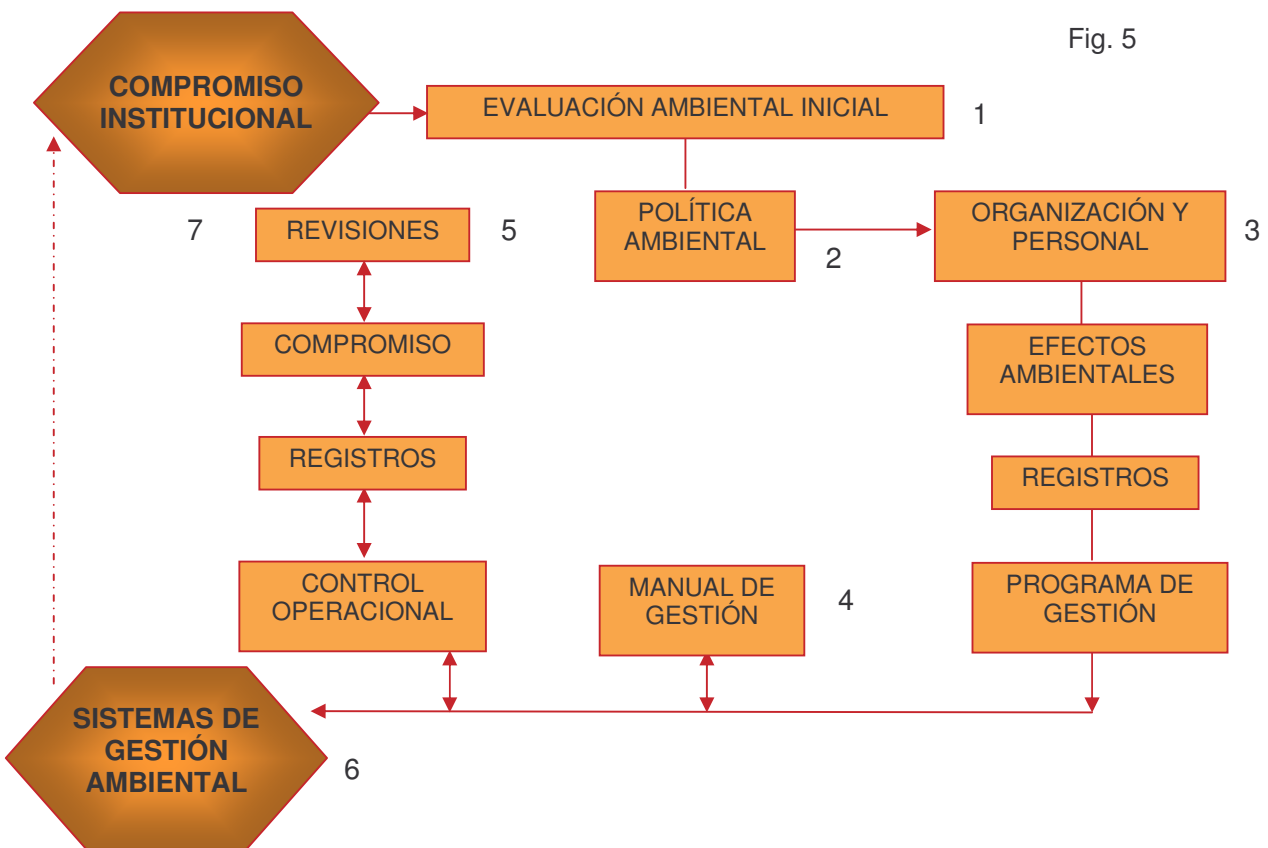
Fig. 5

COMPROMISO INSTITUCIONAL

EVALUACIÓN AMBIENTAL INICIAL

1

7

REVISIONES

5

POLÍTICA AMBIENTAL

2

ORGANIZACIÓN Y PERSONAL

3

COMPROMISO

EFECTOS AMBIENTALES

REGISTROS

REGISTROS

CONTROL OPERACIONAL

MANUAL DE GESTIÓN

4

PROGRAMA DE GESTIÓN

SISTEMAS DE GESTIÓN AMBIENTAL

6